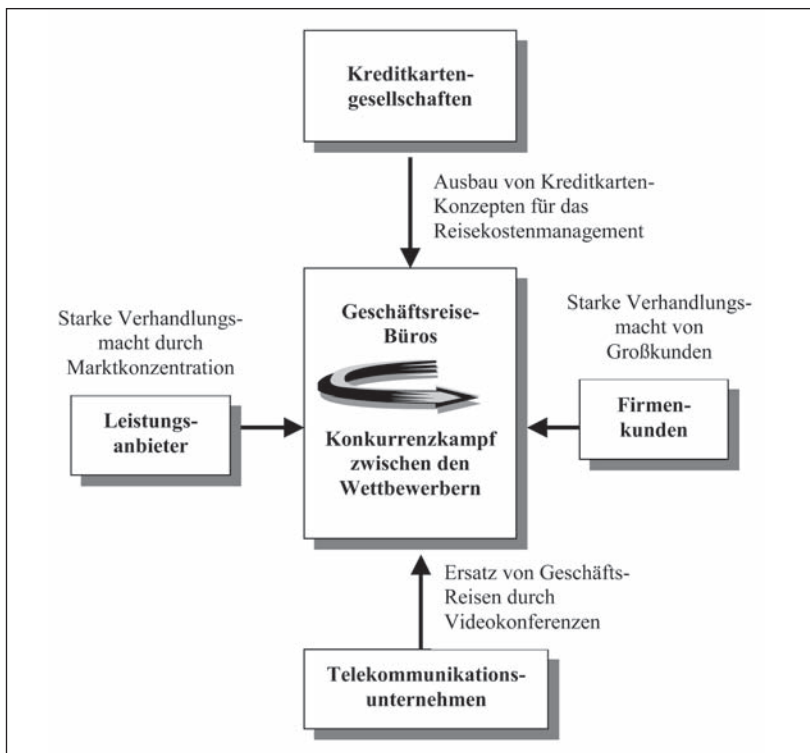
Kreditkartengesellschaften

Ausbau von Kreditkarten-Konzepten für das Reisekostenmanagement

Starke Verhandlungsmacht durch Marktkonzentration

Geschäftsreise-Büros

Starke Verhandlungsmacht von Großkunden

Leistungsanbieter

Konkurrenzkampf zwischen den Wettbewerbern

Firmenkunden

Ersatz von Geschäfts-Reisen durch Videokonferenzen

Telekommunikationsunternehmen